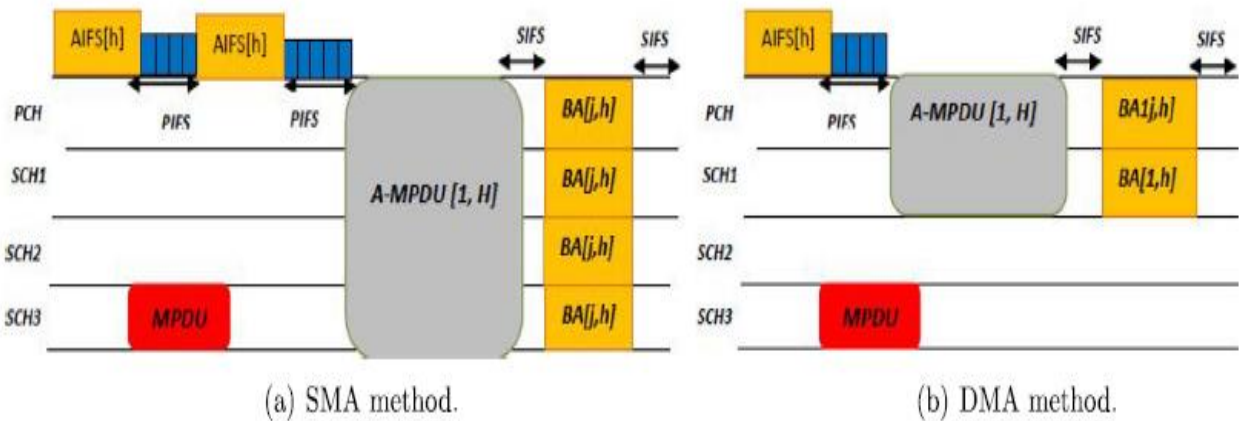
AIFS[h]
AIFS[h]
SIFS
SIFS
PCH
PIFS
PIFS
BA[j,h]
SCH1
A-MPDU [1, H]
BA[j,h]
SCH2
BA[j,h]
SCH3
MPDU
BA[j,h]
(a) SMA method.

AIFS[h]
SIFS
SIFS
PCH
PIFS
A-MPDU [1, H]
BA1j,h]
SCH1
BA[1,h]
SCH2
SCH3
MPDU
(b) DMA method.